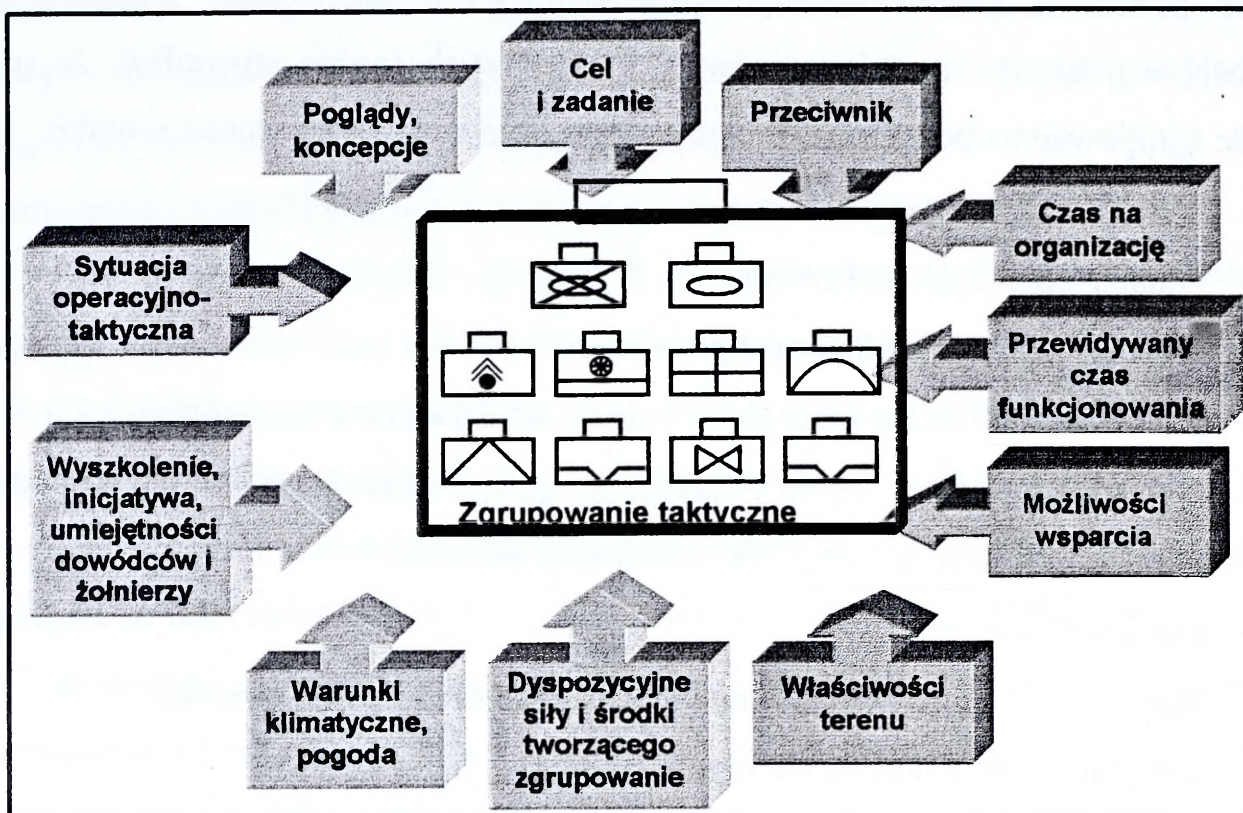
Poglądy, koncepcje

Cel i zadanie

Przeciwnik

Czas na organizację

Sytuacja operacyjno-taktyczna

Przewidywany czas funkcjonowania

Wyszkolenie, inicjatywa, umiejętności dowódców i żołnierzy

Zgrupowanie taktyczne

Możliwości wsparcia

Warunki klimatyczne, pogoda

Dyspozycyjne siły i środki tworzącego zgrupowanie

Właściwości terenu